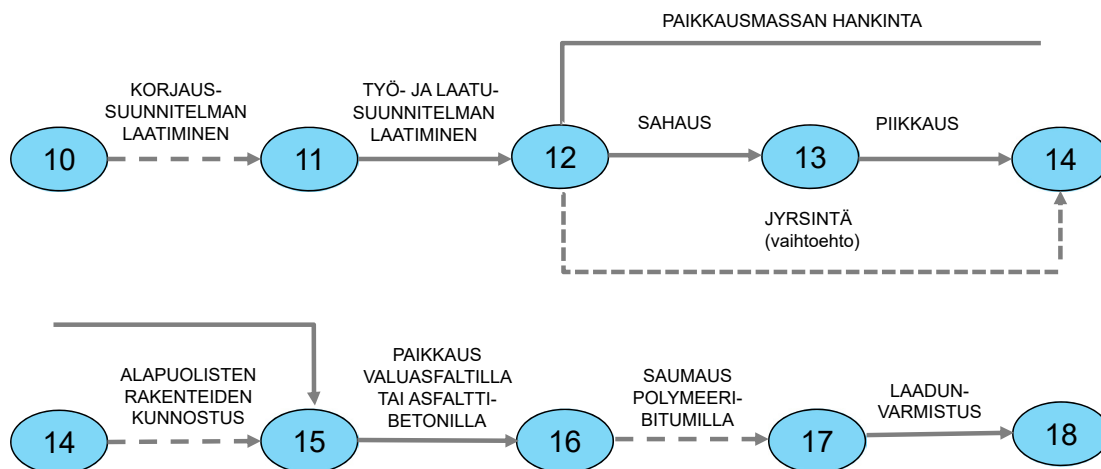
PAIKKAUSMASSAN HANKINTA

10

KORJAUS-SUUNNITELMAN LAATIMINEN

11

TYÖ- JA LAATU-SUUNNITELMAN LAATIMINEN

12

SAHAUS

13

PIIKKAUS

14

JYRSINTÄ (vaihtoehto)

14

ALAPUOLISTEN RAKENTEIDEN KUNNOSTUS

15

PAIKKAUS VALUASFALTILLA TAI ASFALTTI-BETONILLA

16

SAUMAUS POLYMEERI-BITUMILLA

17

LAADUN-VARMISTUS

18